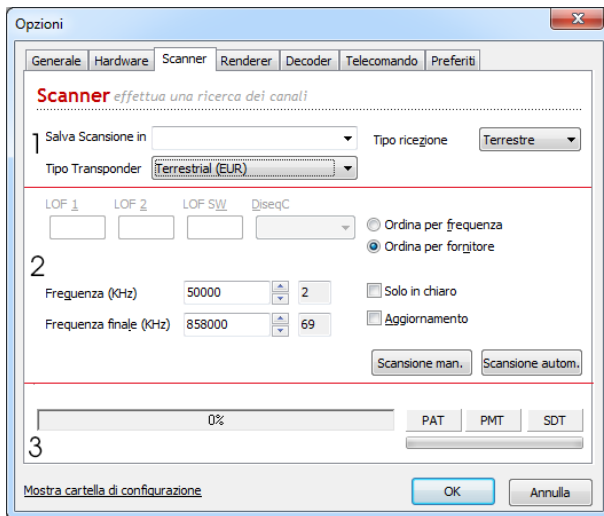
Opzioni

Generale | Hardware | Scanner | Renderer | Decoder | Telecomando | Preferiti

Scanner effettua una ricerca dei canali

1

Salva Scansione in

Tipo ricezione Terrestre

Tipo Transponder Terrestrial (EUR)

LOF 1 LOF 2 LOF SW DiseqC

Ordina per frequenza

Ordina per fornitore

2

Frequenza (KHz) 50000 2

Frequenza finale (KHz) 858000 69

Solo in chiaro

Aggiornamento

Scansione man. Scansione autom.

0%

PAT PMT SDT

3

Mostra cartella di configurazione

OK Annulla